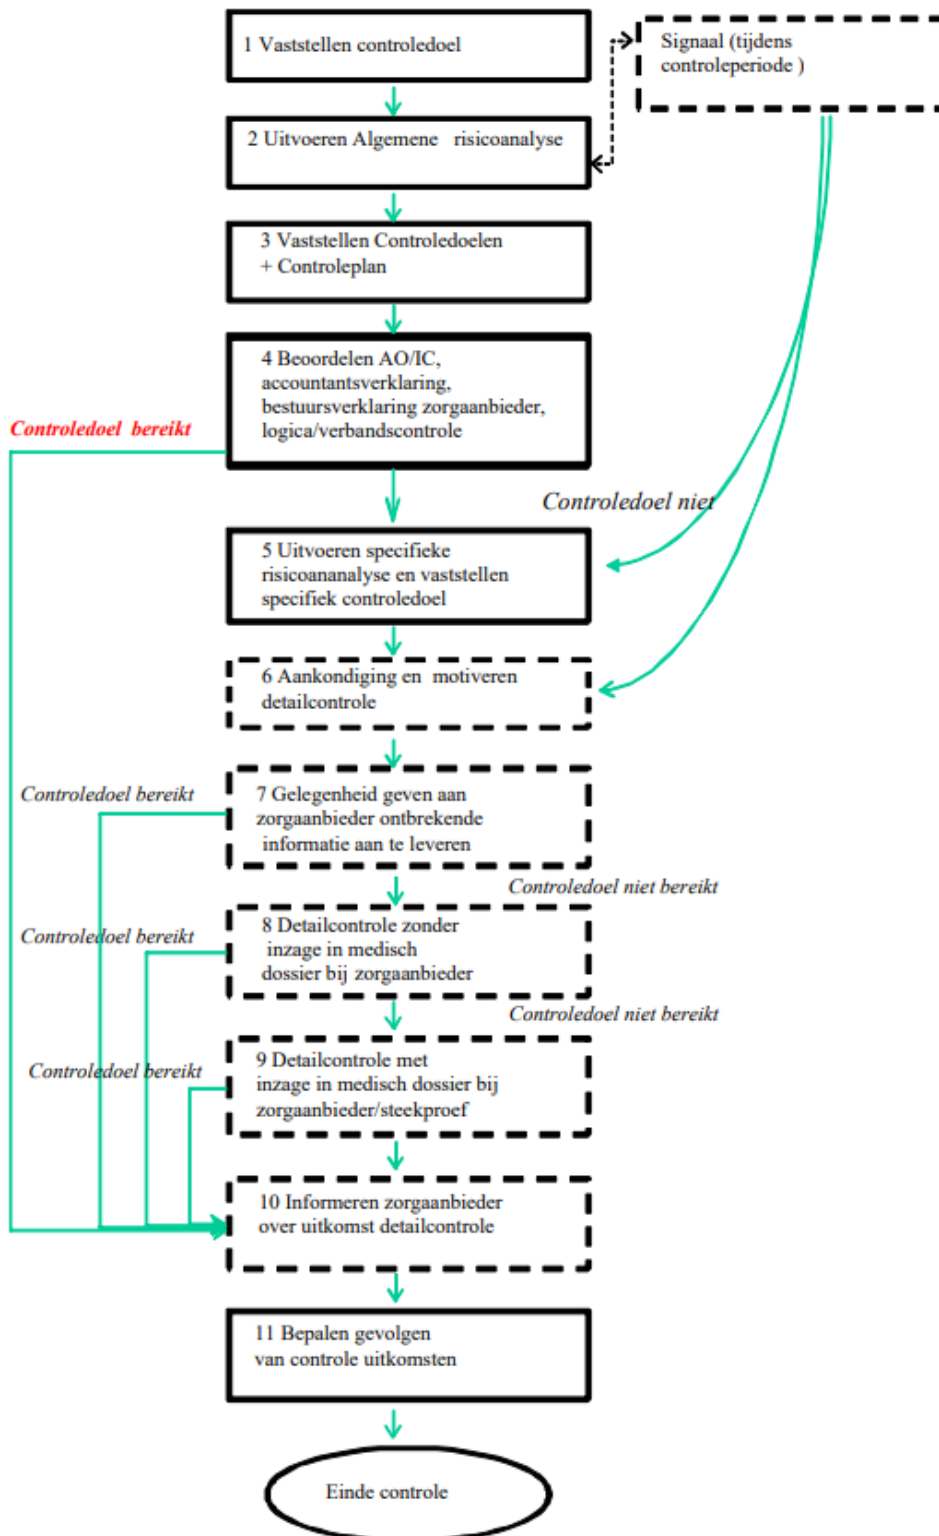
1 Vaststellen controledoel

Signaal (tijdens controleperiode )

2 Uitvoeren Algemene risicoanalyse

3 Vaststellen Controledoelen + Controleplan

4 Beoordelen AO/IC, accountantsverklaring, bestuursverklaring zorgaanbieder, logica/verbandscontrole

Controledoel bereikt

Controledoel niet

5 Uitvoeren specifieke risicoananalyse en vaststellen specifiek controledoel

6 Aankondiging en motiveren detailcontrole

Controledoel bereikt

7 Gelegenheid geven aan zorgaanbieder ontbrekende informatie aan te leveren

Controledoel niet bereikt

Controledoel bereikt

8 Detailcontrole zonder inzage in medisch dossier bij zorgaanbieder

Controledoel niet bereikt

Controledoel bereikt

9 Detailcontrole met inzage in medisch dossier bij zorgaanbieder/steekproef

10 Informeren zorgaanbieder over uitkomst detailcontrole

11 Bepalen gevolgen van controle uitkomsten

Einde controle